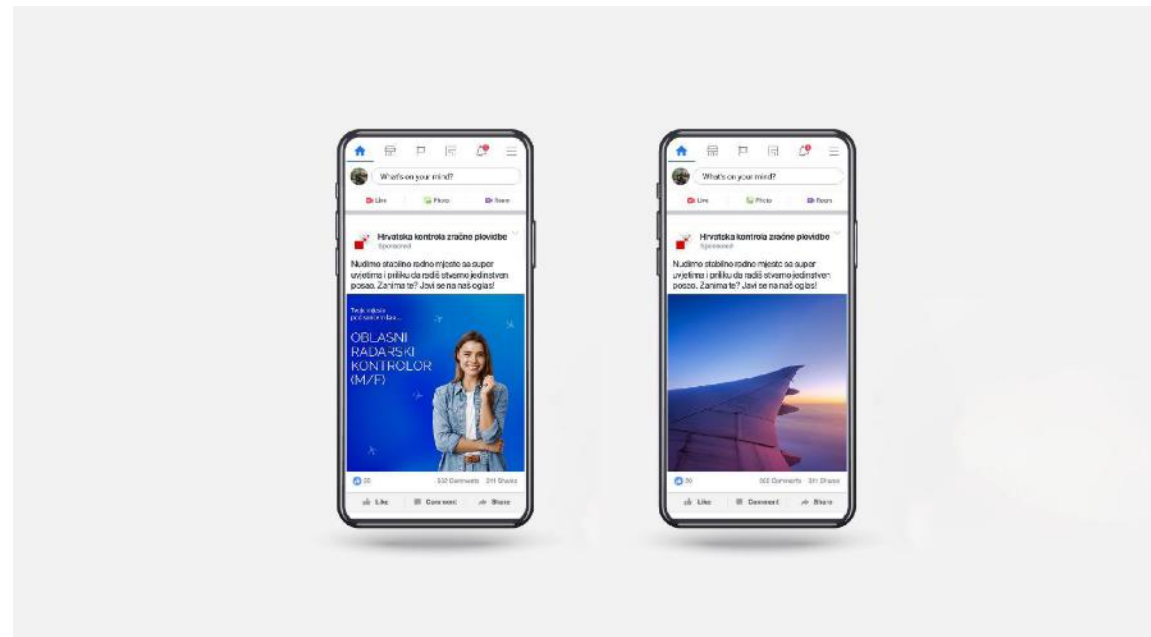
What's on your mind?

Live Photo Room

Hrvatska kontrola zračne plovidbe
Sponsored

Nudimo stabilno radno mjesto sa super uvjetima i priliku da radiš stvarno jedinstven posao. Zanima te? Javi se na naš oglas!

Tražimo
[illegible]

OBLASNI RADARSKI KONTROLOR (M/Ž)

30 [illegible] Comments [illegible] Shares

Like Comment Share

What's on your mind?

Live Photo Room

Hrvatska kontrola zračne plovidbe
Sponsored

Nudimo stabilno radno mjesto sa super uvjetima i priliku da radiš stvarno jedinstven posao. Zanima te? Javi se na naš oglas!

30 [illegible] Comments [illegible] Shares

Like Comment Share